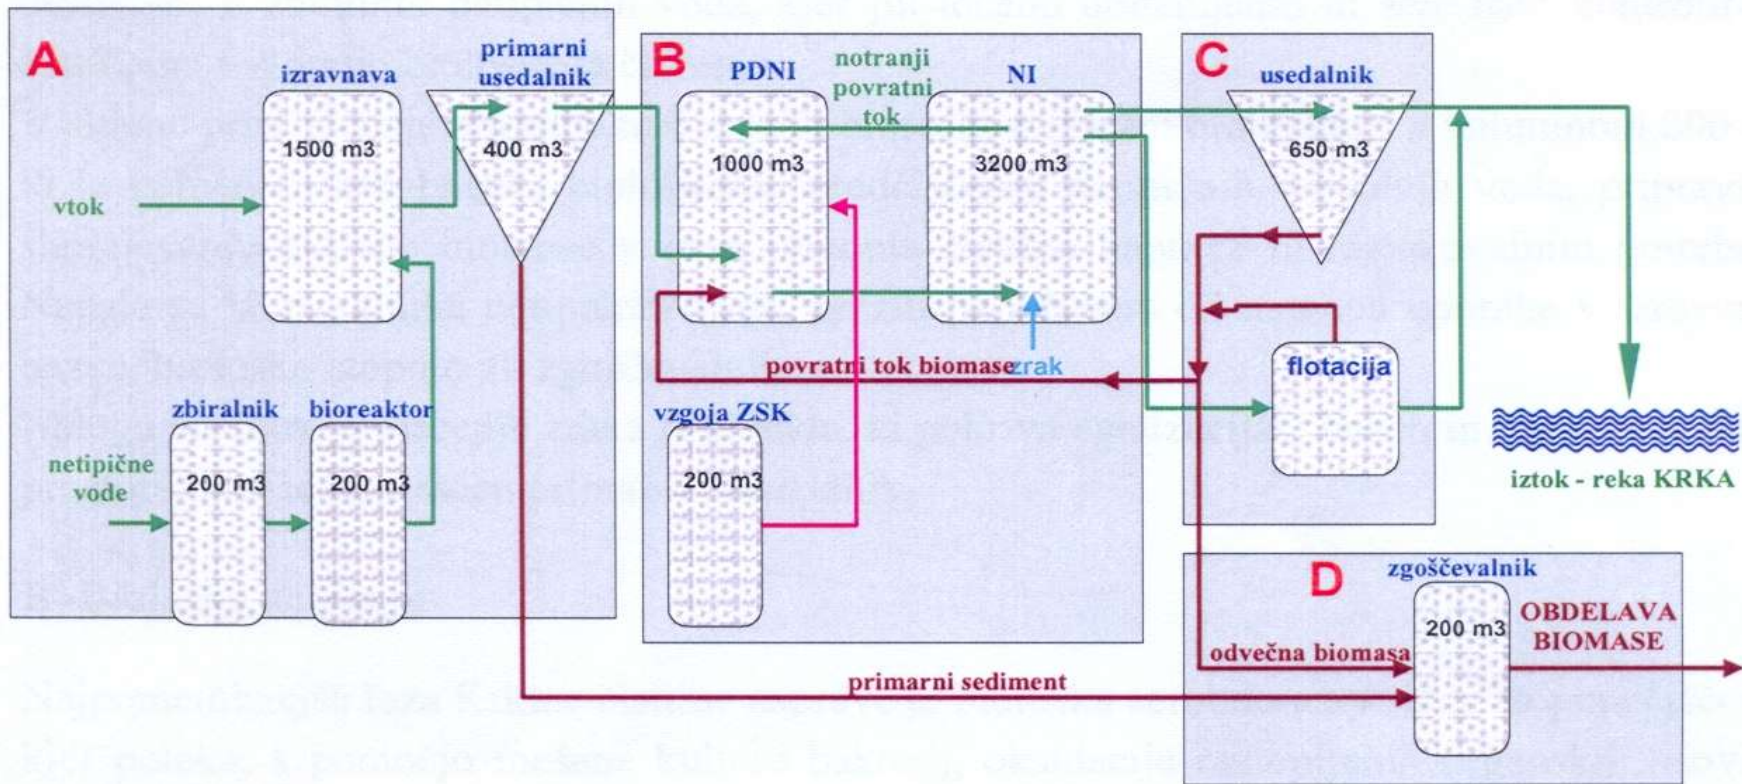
A

izravnava

1500 m3

primarni usedalnik

400 m3

vtok

zbiralnik

200 m3

bioreaktor

200 m3

netipične vode

B

PDNI

1000 m3

notranji povratni tok

NI

3200 m3

zrak

povratni tok biomase

vzgoja ZSK

200 m3

C

usedalnik

650 m3

flotacija

iztok - reka KRKA

D

zgoščevalnik

200 m3

OBDELAVA BIOMASE

odvečna biomasa

primarni sediment